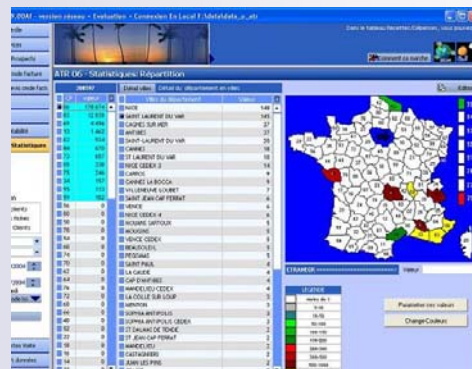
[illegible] - version réseau - Evaluation - Connexion En Local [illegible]

ATR 06 - Statistiques: Répartition

Détail villes | Détail du département en villes

Villes du département | Valeur

NICE | 148
SAINT LAURENT DU VAR | 141
CAGNES SUR MER | 37
ANTIBES | 37
SAINT LAURENT DU VAR | 35
CANNES | 18
ST LAURENT DU VAR | 15
NICE CEDEX 3 | 13
CARROS | 9
CANNES LA BOCCA | 9
VILLENEUVE LOUBET | 7
SAINT JEAN CAP FERRAT | 6
VENCE | 6
NICE CEDEX 4 | 6
ROQUEBRUNE CAP MARTIN | 5
MOUGINS | 5
VENCE CEDEX | 5
BEAUSOLEIL | 5
PEGOMAS | 4
SAINT PAUL | 4
LA GAUDE | 4
CAP D'ANTIBES | 4
MANDELIEU CEDEX | 4
LA COLLE SUR LOUP | 4
MENTON | 3
SOPHIA ANTIPOLIS | 3
SOPHIA ANTIPOLIS CEDEX | 3
ST DALMAS DE TENDE | 3
ST JEAN CAP FERRAT | 2
MANDELIEU | 2
CASTAGNIERS | 2
JUAN LES PINS | 2

ETRANGER | Valeur

LEGENDE

Paramétrer vos valeurs

Change Couleurs